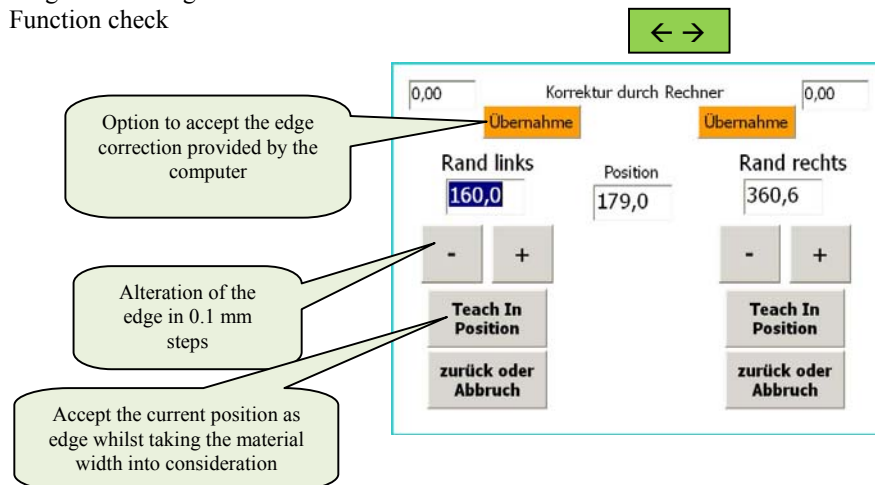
Function check

← →

0,00

Korrektur durch Rechner

0,00

Übernahme

Übernahme

Option to accept the edge correction provided by the computer

Rand links

160,0

Position

179,0

Rand rechts

360,6

-

+

-

+

Alteration of the edge in 0.1 mm steps

Teach In Position

Teach In Position

zurück oder Abbruch

zurück oder Abbruch

Accept the current position as edge whilst taking the material width into consideration